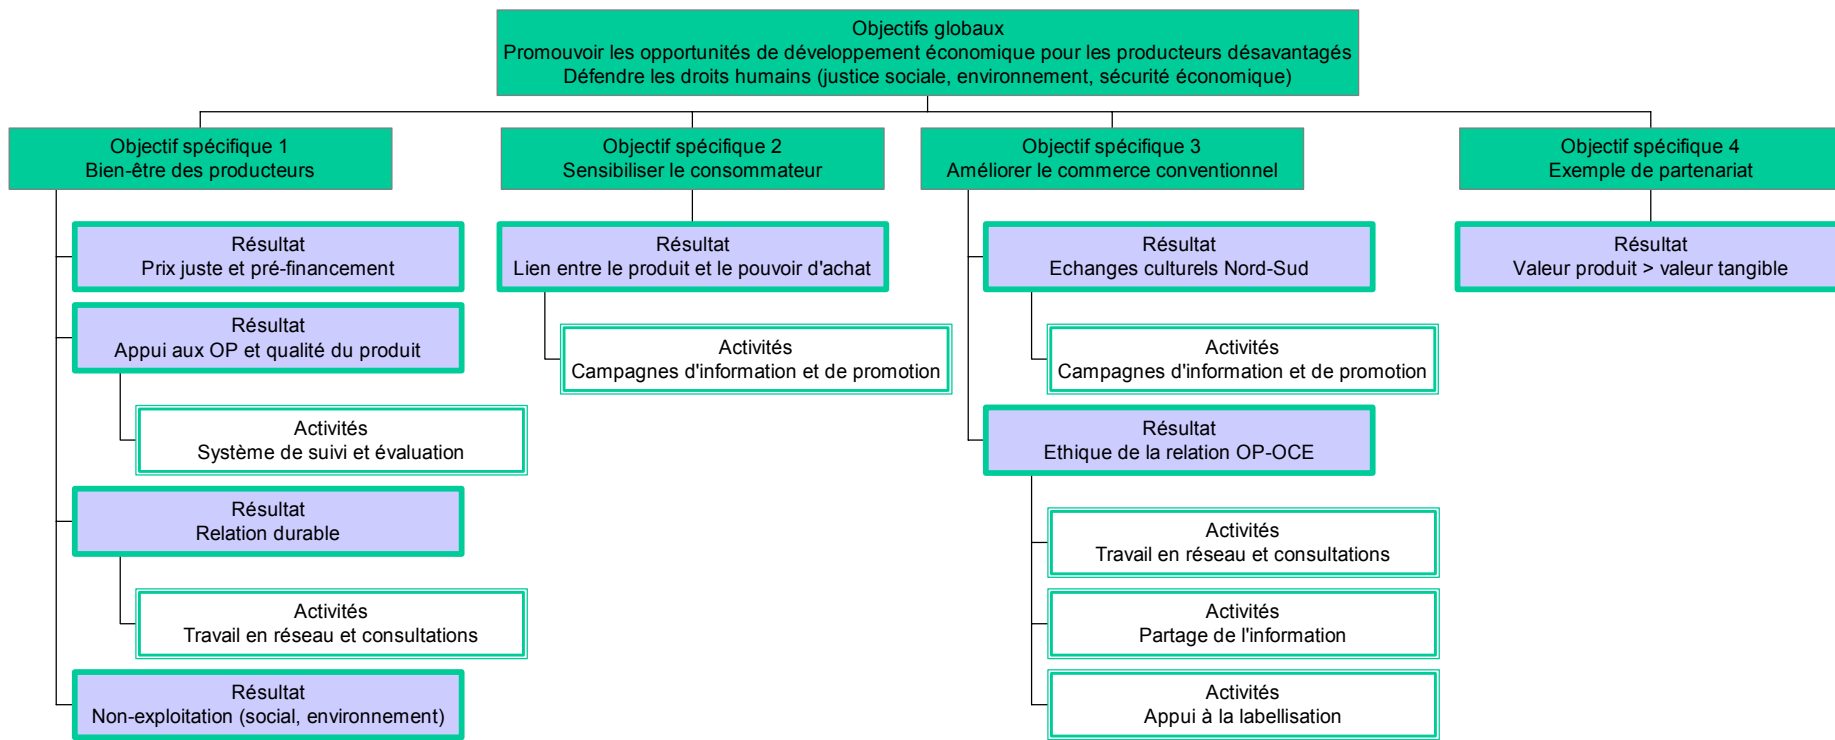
Objectifs globaux
Promouvoir les opportunités de développement économique pour les producteurs désavantagés
Défendre les droits humains (justice sociale, environnement, sécurité économique)

Objectif spécifique 1
Bien-être des producteurs

Résultat
Prix juste et pré-financement

Résultat
Appui aux OP et qualité du produit

Activités
Système de suivi et évaluation

Résultat
Relation durable

Activités
Travail en réseau et consultations

Résultat
Non-exploitation (social, environnement)

Objectif spécifique 2
Sensibiliser le consommateur

Résultat
Lien entre le produit et le pouvoir d'achat

Activités
Campagnes d'information et de promotion

Objectif spécifique 3
Améliorer le commerce conventionnel

Résultat
Echanges culturels Nord-Sud

Activités
Campagnes d'information et de promotion

Résultat
Ethique de la relation OP-OCE

Activités
Travail en réseau et consultations

Activités
Partage de l'information

Activités
Appui à la labellisation

Objectif spécifique 4
Exemple de partenariat

Résultat
Valeur produit > valeur tangible